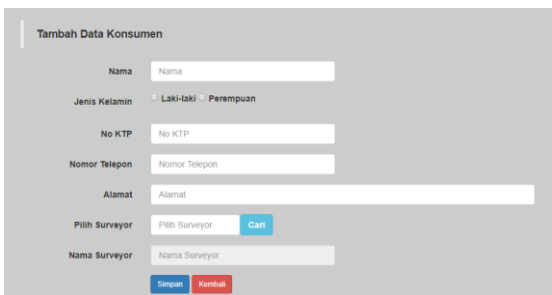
Tambah Data Konsumen

Nama Nama

Jenis Kelamin Laki-laki Perempuan

No KTP No KTP

Nomor Telepon Nomor Telepon

Alamat Alamat

Pilih Surveyor Pilih Surveyor Cari

Nama Surveyor Nama Surveyor

Simpan Kembali